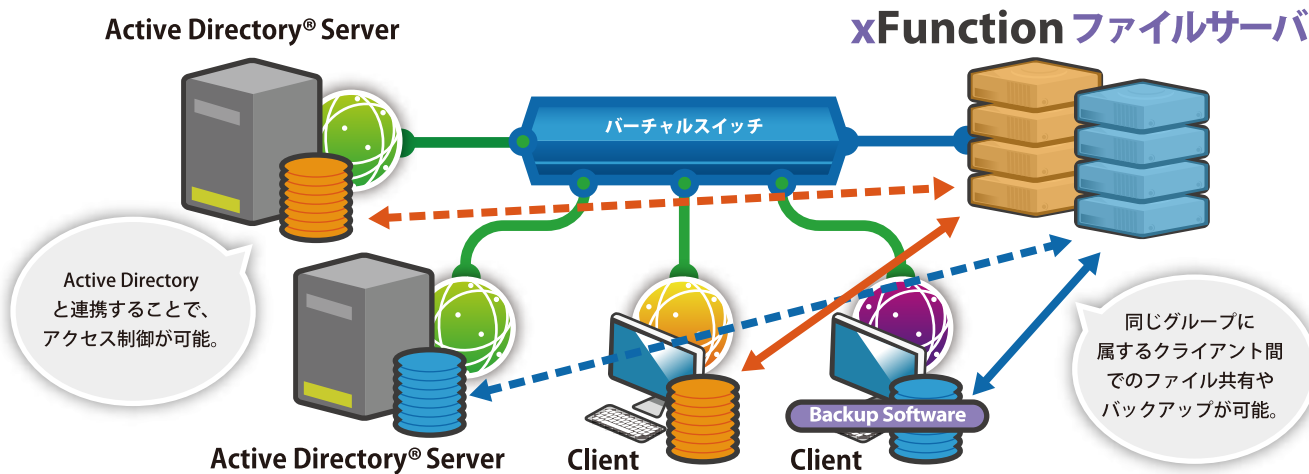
Active Directory® Server

xFunction ファイルサーバ

バーチャルスイッチ

Active Directory と連携することで、アクセス制御が可能。

同じグループに属するクライアント間でのファイル共有やバックアップが可能。

Backup Software

Active Directory® Server

Client

Client